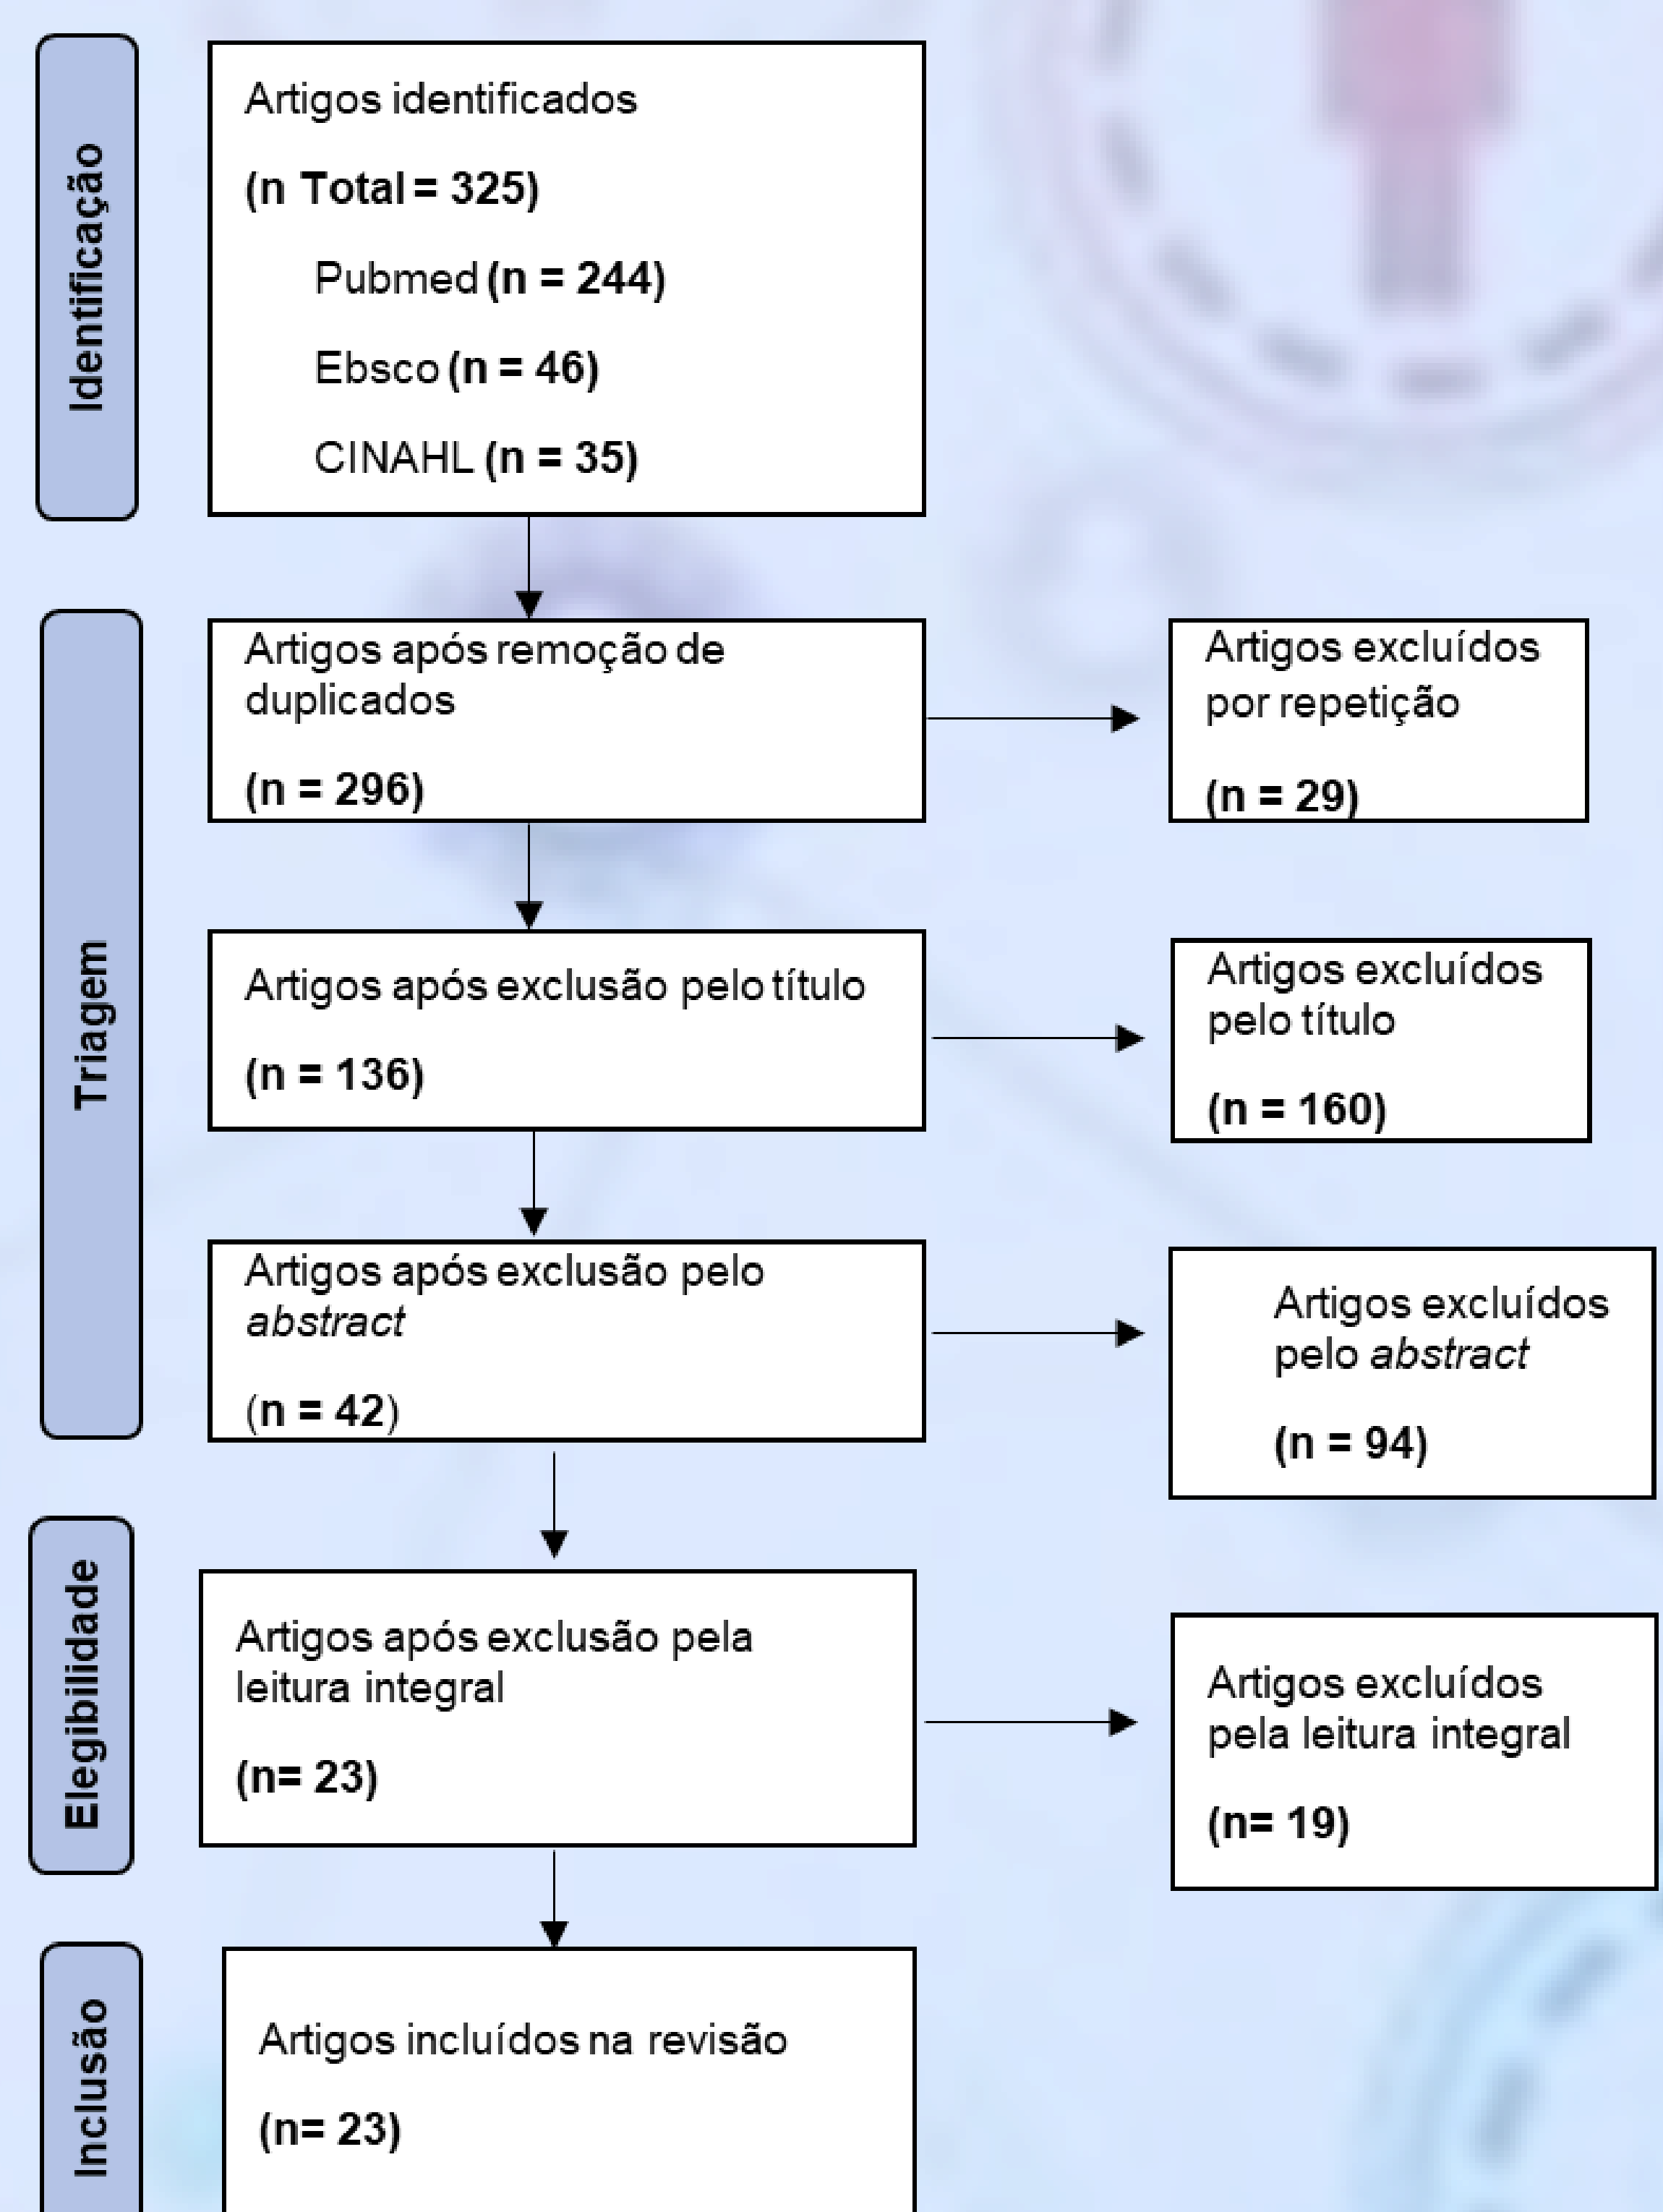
Identificação

Artigos identificados

(n Total = 325)

Pubmed (n = 244)

Ebsco (n = 46)

CINAHL (n = 35)

Triagem

Artigos após remoção de duplicados

(n = 296)

Artigos excluídos por repetição

(n = 29)

Artigos após exclusão pelo título

(n = 136)

Artigos excluídos pelo título

(n = 160)

Artigos após exclusão pelo *abstract*

(n = 42)

Artigos excluídos pelo *abstract*

(n = 94)

Elegibilidade

Artigos após exclusão pela leitura integral

(n= 23)

Artigos excluídos pela leitura integral

(n= 19)

Inclusão

Artigos incluídos na revisão

(n= 23)